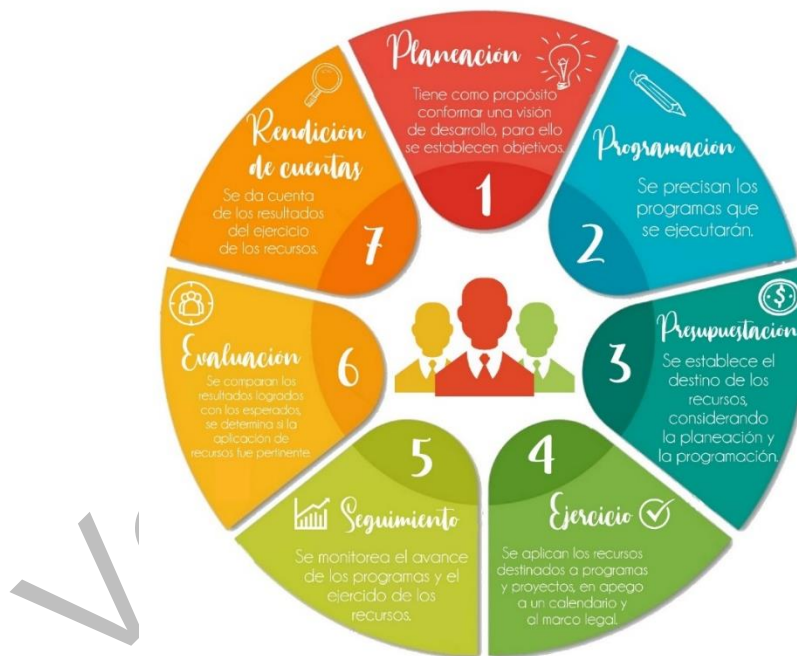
Planeacion

Tiene como propósito conformar una visión de desarrollo, para ello se establecen objetivos.

1

Programacion

Se precisan los programas que se ejecutarán.

2

Presupuestación

Se establece el destino de los recursos, considerando la planeación y la programación.

3

Ejercicio

Se aplican los recursos destinados a programas y proyectos, en apego a un calendario y al marco legal.

4

5

Seguimiento

Se monitorea el avance de los programas y el ejercicio de los recursos.

6

Evaluacion

Se comparan los resultados logrados con los esperados, se determina si la aplicación de recursos fue pertinente.

7

Rendicion de cuentas

Se da cuenta de los resultados del ejercicio de los recursos.